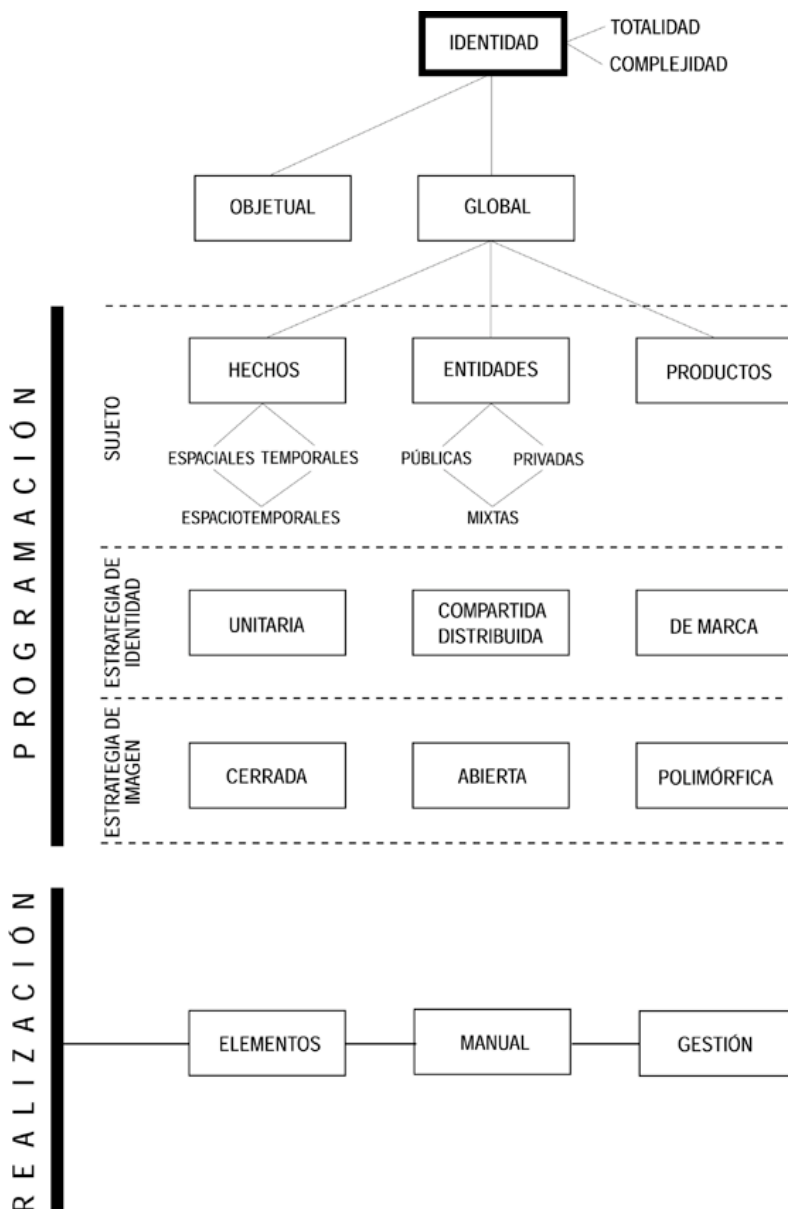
IDENTIDAD
TOTALIDAD
COMPLEJIDAD

OBJETUAL
GLOBAL

PROGRAMACIÓN

SUJETO
HECHOS
ENTIDADES
PRODUCTOS
ESPACIALES TEMPORALES
ESPACIOTEMPORALES
PÚBLICAS
PRIVADAS
MIXTAS

ESTRATEGIA DE IDENTIDAD
UNITARIA
COMPARTIDA DISTRIBUIDA
DE MARCA

ESTRATEGIA DE IMAGEN
CERRADA
ABIERTA
POLIMÓRFICA

REALIZACIÓN
ELEMENTOS
MANUAL
GESTIÓN